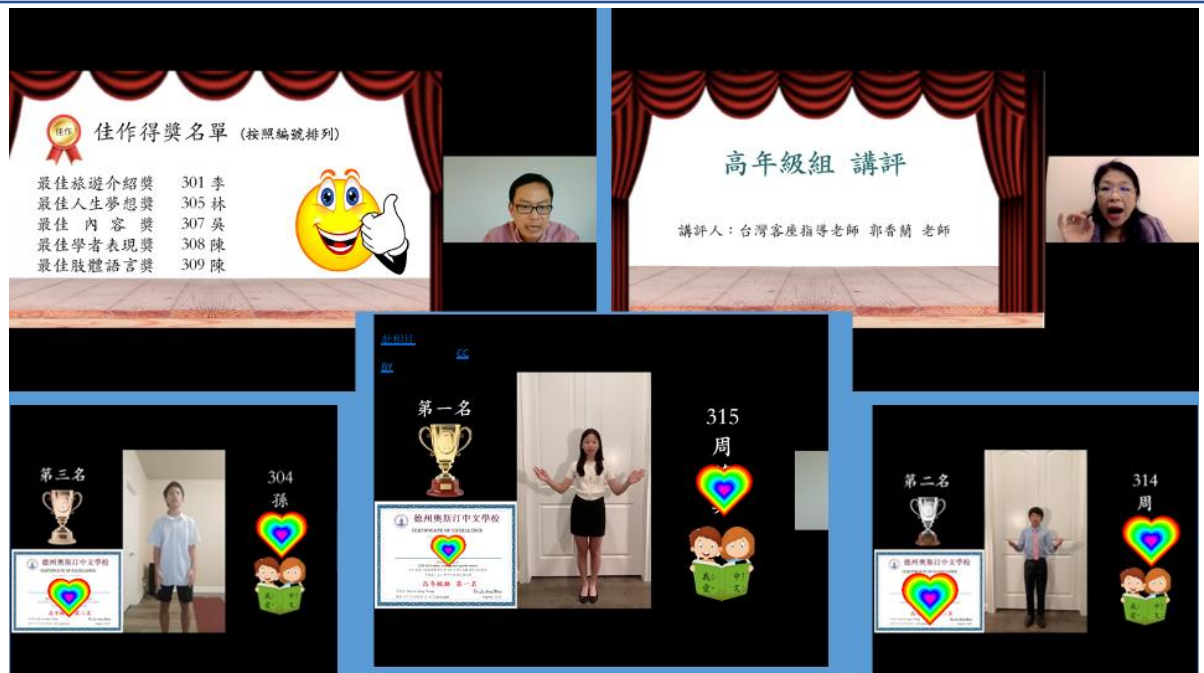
佳作
佳作得獎名單 (按照編號排列)
最佳旅遊介紹獎 301 李
最佳人生夢想獎 305 林
最佳 內容 獎 307 吳
最佳學者表現獎 308 陳
最佳肢體語言獎 309 陳

高年級組 講評
講評人：台灣客座指導老師 郭香蘭 老師

此相片 CC BY

第一名
315 周
德州奧斯汀中文學校
CERTIFICATE OF EXCELLENCE
高年級組 第一名
我愛中文

第三名
304 孫
德州奧斯汀中文學校
CERTIFICATE OF EXCELLENCE
高年級組 第三名
我愛中文

第二名
314 周
德州奧斯汀中文學校
我愛中文